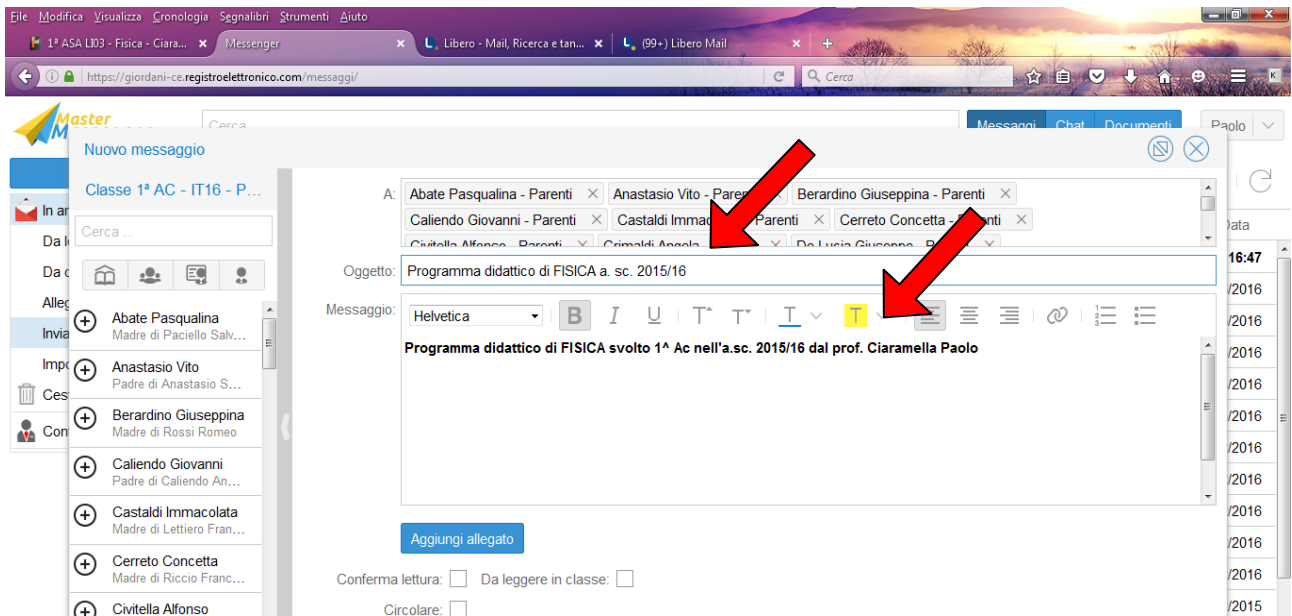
File Modifica Visualizza Cronologia Segnalibri Strumenti Aiuto

1ª ASA LI03 - Fisica - Ciara... ×
Messenger ×
Libero - Mail, Ricerca e tan... ×
(99+) Libero Mail ×
+

https://giordani-ce.registroelettronico.com/messaggi/
Cerca

Master
Cerca
Messaggi Chat Documenti
Paolo

Nuovo messaggio

Classe 1ª AC - IT16 - P...

Cerca ...

In ar
Da l
Da c
Alleg
Invia
Impo
Ces
Con

Abate Pasqualina
Madre di Paciello Salv...
Anastasio Vito
Padre di Anastasio S...
Berardino Giuseppina
Madre di Rossi Romeo
Caliendo Giovanni
Padre di Caliendo An...
Castaldi Immacolata
Madre di Lettiero Fran...
Cerreto Concetta
Madre di Riccio Franc...
Civitella Alfonso

A: Abate Pasqualina - Parenti × Anastasio Vito - Parenti × Berardino Giuseppina - Parenti × Caliendo Giovanni - Parenti × Castaldi Immacolata - Parenti × Cerreto Concetta - Parenti × Civitella Alfonso - Parenti × Crimaldi Angela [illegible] × De Lucia Giuseppe - P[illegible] ×

Oggetto: Programma didattico di FISICA a. sc. 2015/16

Messaggio: Helvetica B I U

Programma didattico di FISICA svolto 1^ Ac nell'a.sc. 2015/16 dal prof. Ciaramella Paolo

Aggiungi allegato

Conferma lettura: Da leggere in classe:

Circolare:

Data
16:47
/2016
/2016
/2016
/2016
/2016
/2016
/2016
/2016
/2016
/2016
/2015